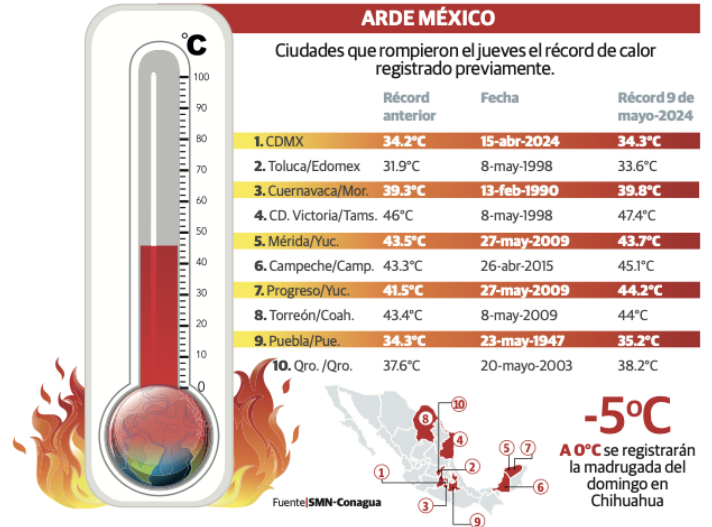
ARDE MÉXICO

°C

100
90
80
70
60
50
40
30
20
10
0

Ciudades que rompieron el jueves el récord de calor registrado previamente.

| | Récord anterior | Fecha | Récord 9 de mayo-2024 |
|---|---|---|---|
| 1. CDMX | 34.2°C | 15-abr-2024 | 34.3°C |
| 2. Toluca/Edomex | 31.9°C | 8-may-1998 | 33.6°C |
| 3. Cuernavaca/Mor. | 39.3°C | 13-feb-1990 | 39.8°C |
| 4. CD. Victoria/Tams. | 46°C | 8-may-1998 | 47.4°C |
| 5. Mérida/Yuc. | 43.5°C | 27-may-2009 | 43.7°C |
| 6. Campeche/Camp. | 43.3°C | 26-abr-2015 | 45.1°C |
| 7. Progreso/Yuc. | 41.5°C | 27-may-2009 | 44.2°C |
| 8. Torreón/Coah. | 43.4°C | 8-may-2009 | 44°C |
| 9. Puebla/Pue. | 34.3°C | 23-may-1947 | 35.2°C |
| 10. Qro. /Qro. | 37.6°C | 20-mayo-2003 | 38.2°C |

8 10 4 1 2 3 9 5 7 6

-5°C
A 0°C se registrarán la madrugada del domingo en Chihuahua

Fuente|SMN-Conagua